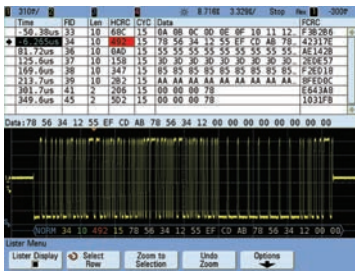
310V/ 8.710S 3.329S/ Stop -200V

| Time | FID | Len | HCRC | CYC | Data | FCRC |
|---|---|---|---|---|---|---|
| -50.38us | 33 | 10 | 68C | 15 | 0A 0B 0C 0D 0E 0F 10 11 12 | F3B2B6 |
| ◆ -5.365us | 34 | 10 | 492 | 15 | 78 56 34 12 55 EF CD AB 78 | A2317E |
| 81.75us | 35 | 10 | 0AD | 15 | 55 55 55 55 55 55 55 55 55 | AE142B |
| 125.6us | 37 | 10 | 158 | 15 | 3D 3D 3D 3D 3D 3D 3D 3D 3D | 2EDE57 |
| 169.0us | 38 | 10 | 2F3 | 15 | 85 85 85 85 85 85 85 85 85 | F2ED18 |
| 213.7us | 39 | 10 | 282 | 15 | AA AA AA AA AA AA AA AA AA | 8FED0C |
| 301.7us | 41 | 2 | 206 | 15 | 00 00 00 78 | E643A8 |
| 349.6us | 45 | 2 | 5D2 | 15 | 00 00 00 78 | 1031FB |

Data: 78 56 34 12 55 EF CD AB 78 56 34 12 00 00 00 00 00 00 00 00

NORM 34 10 492 15 78 56 34 12 55 EF CD AB 78 56 34 12 00 00

Lister Menu

Lister Display | Select Row | Zoom to Selection | Undo Zoom | Options